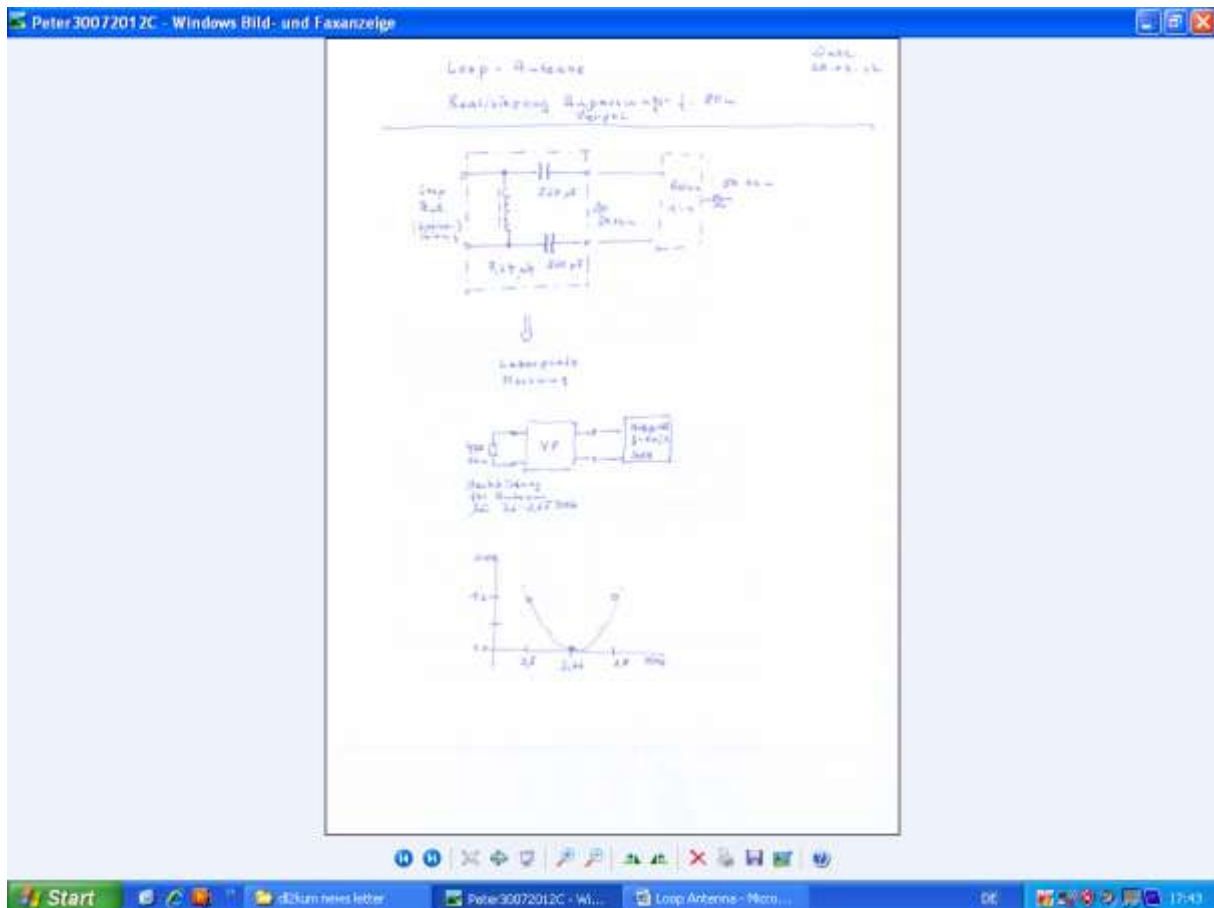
Peter30072012C - Windows Bild- und Faxanzeige

Loop - Antenne

Realisierung Anpassung f. 80m

Date
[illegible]

Loop

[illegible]

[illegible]

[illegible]

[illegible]

Laborplatte
Messung

VP

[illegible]

2,5
3,44
3,8

Start
dl2kum news letter
Peter30072012C - Wi...
Loop Antenna - Micro...
DE
17:43